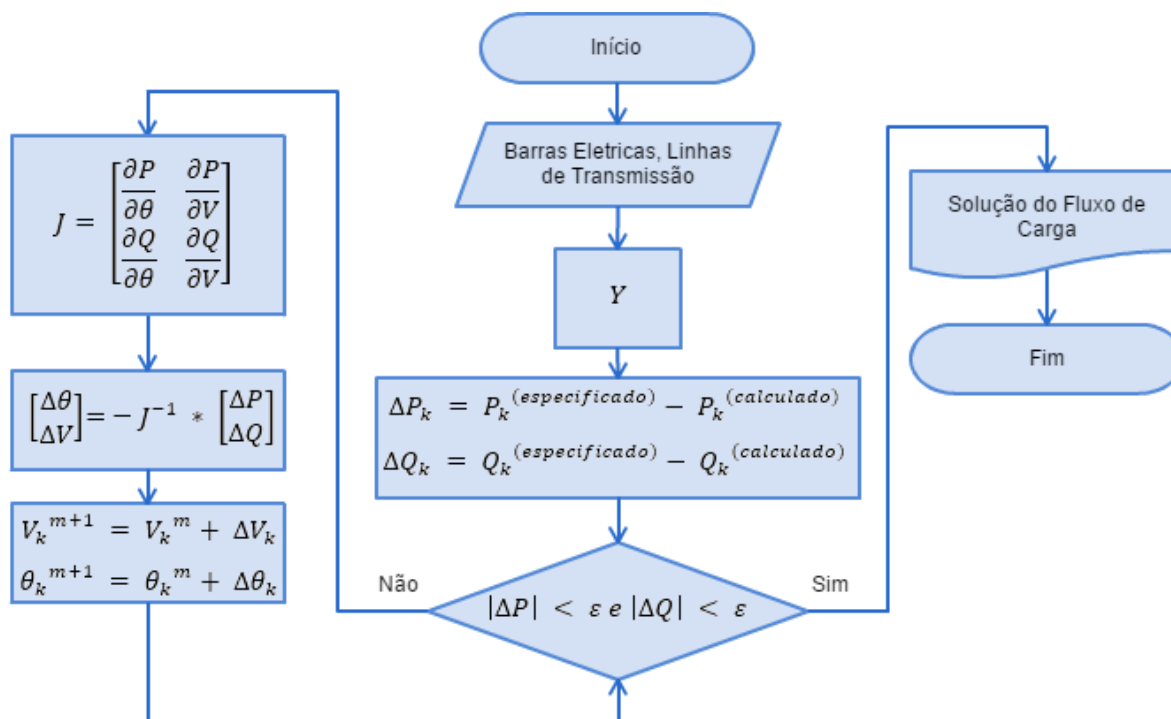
Início

Barras Eletricas, Linhas de Transmissão

$Y$

$\Delta P_k = P_k^{(especificado)} - P_k^{(calculado)}$

$\Delta Q_k = Q_k^{(especificado)} - Q_k^{(calculado)}$

Não

$|\Delta P| < \varepsilon \; e \; |\Delta Q| < \varepsilon$

Sim

$J = \begin{bmatrix} \frac{\partial P}{\partial \theta} & \frac{\partial P}{\partial V} \\ \frac{\partial Q}{\partial \theta} & \frac{\partial Q}{\partial V} \end{bmatrix}$

$\begin{bmatrix} \Delta\theta \\ \Delta V \end{bmatrix} = -J^{-1} * \begin{bmatrix} \Delta P \\ \Delta Q \end{bmatrix}$

$V_k^{m+1} = V_k^{m} + \Delta V_k$

$\theta_k^{m+1} = \theta_k^{m} + \Delta\theta_k$

Solução do Fluxo de Carga

Fim